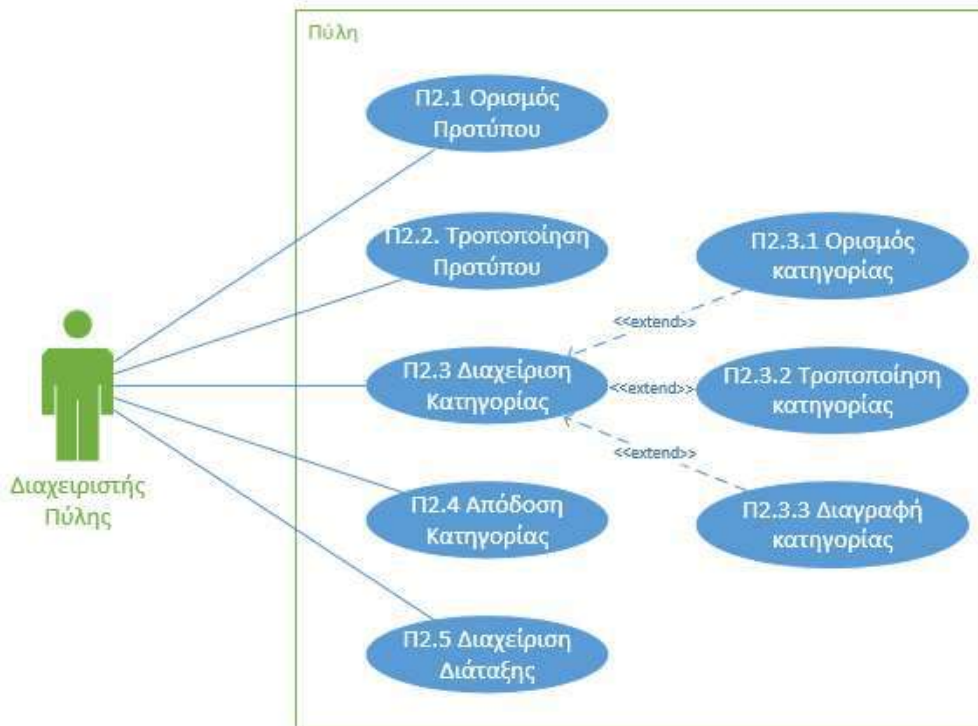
Πύλη

Π2.1 Ορισμός Προτύπου

Π2.2. Τροποποίηση Προτύπου

Π2.3.1 Ορισμός κατηγορίας

<<extend>>

Διαχειριστής Πύλης

Π2.3 Διαχείριση Κατηγορίας

<<extend>>

Π2.3.2 Τροποποίηση κατηγορίας

<<extend>>

Π2.4 Απόδοση Κατηγορίας

Π2.3.3 Διαγραφή κατηγορίας

Π2.5 Διαχείριση Διάταξης